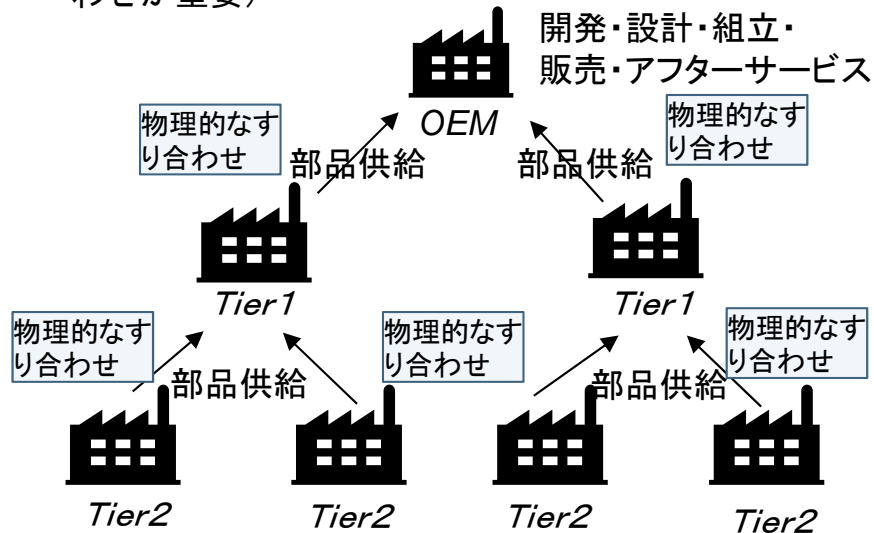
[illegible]わせが重要）

開発・設計・組立・
販売・アフターサービス

OEM

物理的なすり合わせ

部品供給

物理的なすり合わせ

部品供給

Tier1

Tier1

物理的なすり合わせ

物理的なすり合わせ

部品供給

物理的なすり合わせ

物理的なすり合わせ

部品供給

Tier2

Tier2

Tier2

Tier2